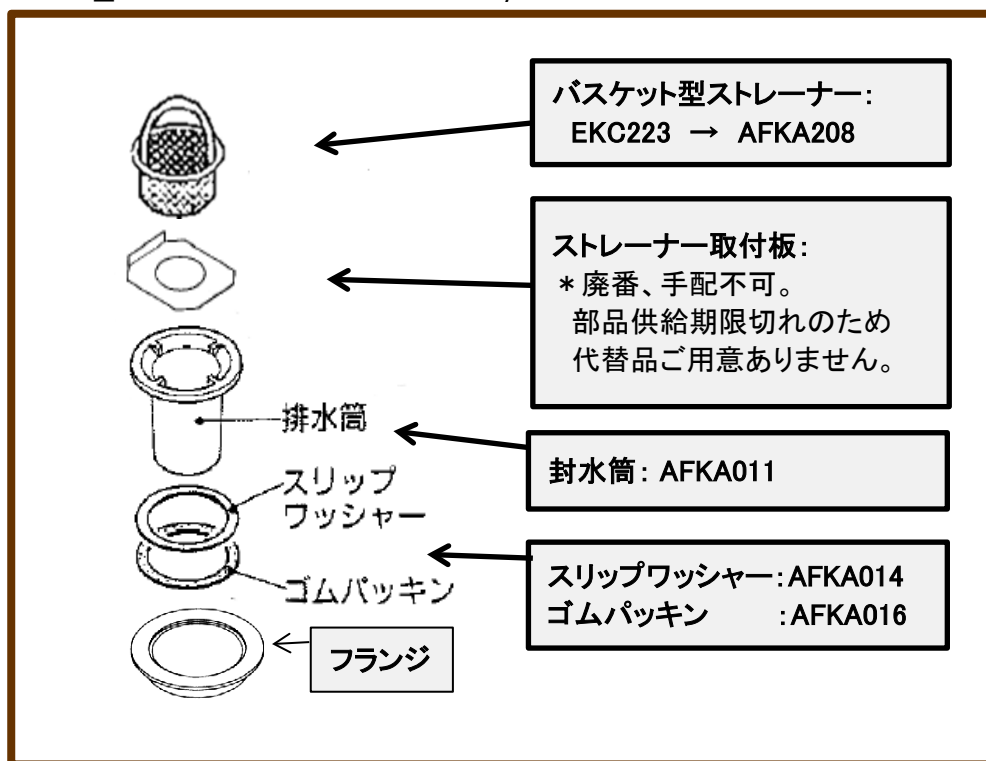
バスケット型ストレーナー:
EKC223 → AFKA208

ストレーナー取付板:
＊廃番、手配不可。
部品供給期限切れのため
代替品ご用意ありません。

排水筒

封水筒: AFKA011

スリップ
ワッシャー

ゴムパッキン

スリップワッシャー:AFKA014
ゴムパッキン :AFKA016

フランジ